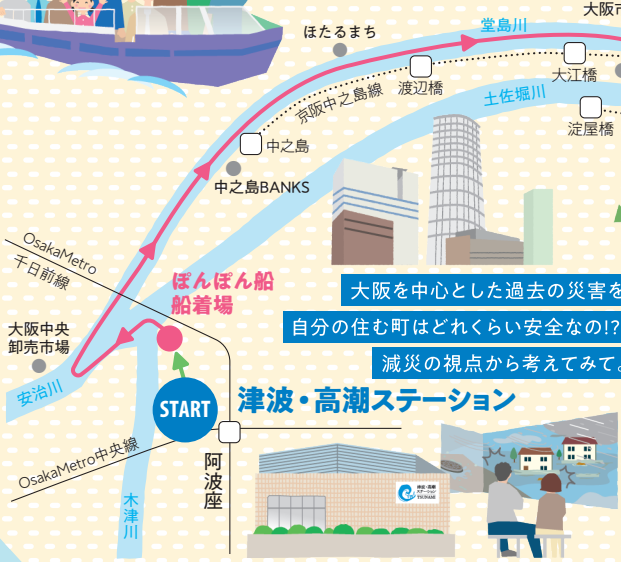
大阪市
ほたるまち
堂島川
京阪中之島線
渡辺橋
大江橋
土佐堀川
淀屋橋
中之島
中之島BANKS
OsakaMetro
千日前線
ぽんぽん船
船着場
大阪を中心とした過去の災害を
自分の住む町はどれくらい安全なの!?
減災の視点から考えてみて。
大阪中央
卸売市場
安治川
START
津波・高潮ステーション
OsakaMetro中央線
阿波座
木津川
津波・高潮ステーション
TSUNAMI